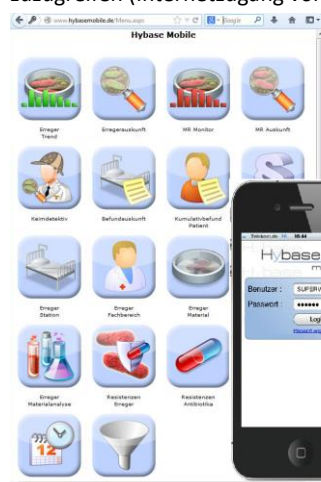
zuzugreifen (Internetzugang vo

www.hybasemobile.de/Menu.aspx

Bing

Hybase Mobile

Erreger Trend

Erregerauskunft

MR Monitor

MR Auskunft

Keimdetektiv

Befundauskunft

Kumulativbefund Patient

Erreger Station

Erreger Fachbereich

Erreger Material

Erreger Materialanalyse

Resistenzen Erreger

Resistenzen Antibiotika

12

Hybase

Benutzer : SUPERV

Passwort : ••••••

Log